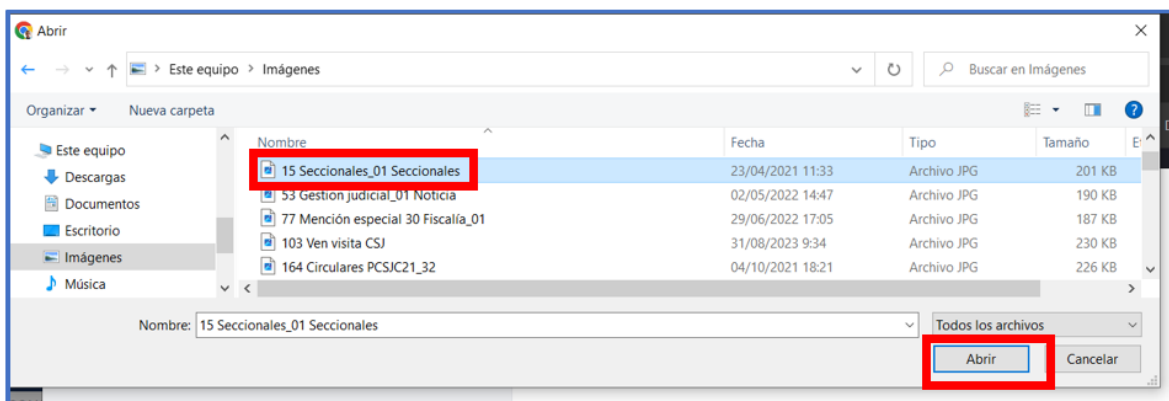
Abrir

Este equipo > Imágenes

Buscar en Imágenes

Organizar ▾ Nueva carpeta

Este equipo
Descargas
Documentos
Escritorio
Imágenes
Música

| Nombre | Fecha | Tipo | Tamaño |
|---|---|---|---|
| 15 Seccionales_01 Seccionales | 23/04/2021 11:33 | Archivo JPG | 201 KB |
| 53 Gestion judicial_01 Noticia | 02/05/2022 14:47 | Archivo JPG | 190 KB |
| 77 Mención especial 30 Fiscalía_01 | 29/06/2022 17:05 | Archivo JPG | 187 KB |
| 103 Ven visita CSJ | 31/08/2023 9:34 | Archivo JPG | 230 KB |
| 164 Circulares PCSJC21_32 | 04/10/2021 18:21 | Archivo JPG | 226 KB |

Nombre: 15 Seccionales_01 Seccionales

Todos los archivos

Abrir

Cancelar